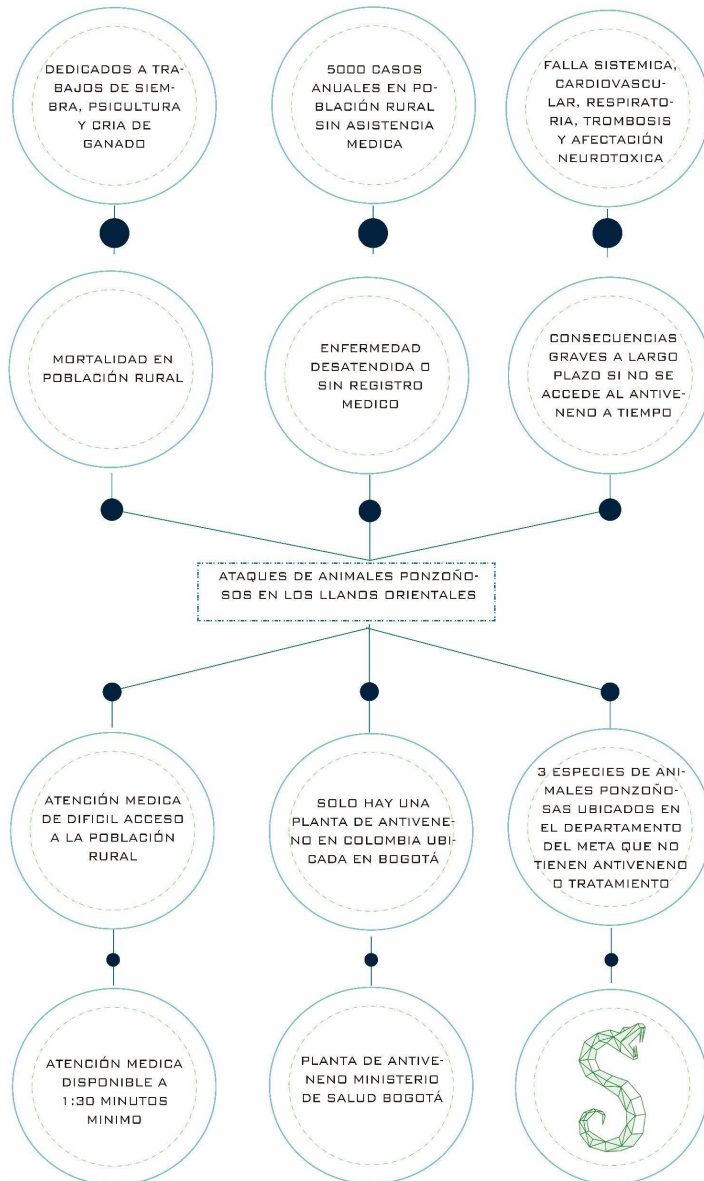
DEDICADOS A TRABAJOS DE SIEMBRA, PSICULTURA Y CRIA DE GANADO

5000 CASOS ANUALES EN POBLACIÓN RURAL SIN ASISTENCIA MEDICA

FALLA SISTEMICA, CARDIOVASCULAR, RESPIRATORIA, TROMBOSIS Y AFECTACIÓN NEUROTOXICA

MORTALIDAD EN POBLACIÓN RURAL

ENFERMEDAD DESATENDIDA O SIN REGISTRO MEDICO

CONSECUENCIAS GRAVES A LARGO PLAZO SI NO SE ACCEDE AL ANTIVENENO A TIEMPO

ATAQUES DE ANIMALES PONZOÑOSOS EN LOS LLANOS ORIENTALES

ATENCIÓN MEDICA DE DIFICIL ACCESO A LA POBLACIÓN RURAL

SOLO HAY UNA PLANTA DE ANTIVENENO EN COLOMBIA UBICADA EN BOGOTÁ

3 ESPECIES DE ANIMALES PONZOÑOSAS UBICADOS EN EL DEPARTAMENTO DEL META QUE NO TIENEN ANTIVENENO O TRATAMIENTO

ATENCIÓN MEDICA DISPONIBLE A 1:30 MINUTOS MINIMO

PLANTA DE ANTIVENENO MINISTERIO DE SALUD BOGOTÁ